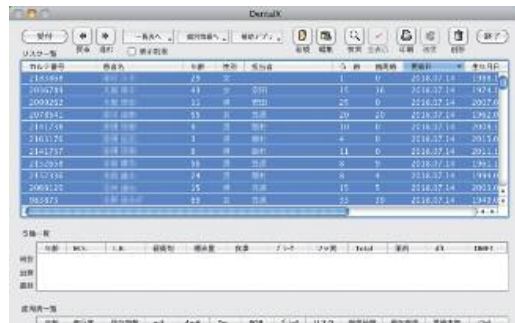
DentalX

受付 | 戻る | 進む | 表示制限 | 一覧表へ | 個別情報へ | 最新ピプ | 新規 | 編集 | 検索 | 全表示 | 印刷 | 設定 | 削除 | 終了

リスト一覧

| カルテ番号 | 患者名 | 年齢 | 性別 | 担当者 | | 来院回数 | 更新日 | 生年月日 |
|---|---|---|---|---|---|---|---|---|
| 2163464 | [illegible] | 29 | 女 | | 1 | 0 | 2016.07.14 | 198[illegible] |
| 2056744 | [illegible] | 43 | 女 | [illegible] | 15 | 16 | 2016.07.14 | 1974.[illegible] |
| 2009212 | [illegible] | 11 | 男 | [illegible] | 25 | 0 | 2016.07.14 | 2007.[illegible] |
| 2078541 | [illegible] | 55 | 男 | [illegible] | 20 | 20 | 2016.07.14 | 1962.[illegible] |
| 2161758 | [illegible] | 8 | 男 | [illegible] | 10 | 0 | 2016.07.14 | 2008.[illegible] |
| 2163170 | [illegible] | 3 | 男 | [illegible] | 4 | 0 | 2016.07.14 | 2013.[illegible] |
| 2141757 | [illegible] | 5 | 男 | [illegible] | 11 | 0 | 2016.07.14 | 2011.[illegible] |
| 2152658 | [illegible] | 55 | 男 | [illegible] | 8 | 9 | 2016.07.14 | 1961.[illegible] |
| 2152336 | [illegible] | 24 | 男 | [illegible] | 6 | 4 | 2016.07.14 | 1990.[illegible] |
| 2069120 | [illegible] | 15 | 男 | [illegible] | 15 | 5 | 2016.07.14 | 2001.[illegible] |
| 962871 | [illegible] | 69 | 男 | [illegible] | 23 | 20 | 2016.07.14 | 1947.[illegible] |

今後一覧

| | 年齢 | MCS | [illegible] | 経過年 | 歯周病 | 喫煙 | ブラシ | フッ素 | Total | 前回 | 次回 | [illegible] |
|---|---|---|---|---|---|---|---|---|---|---|---|---|
| 前回 | | | | | | | | | | | | |
| 前回 | | | | | | | | | | | | |
| 前回 | | | | | | | | | | | | |

来院歴一覧